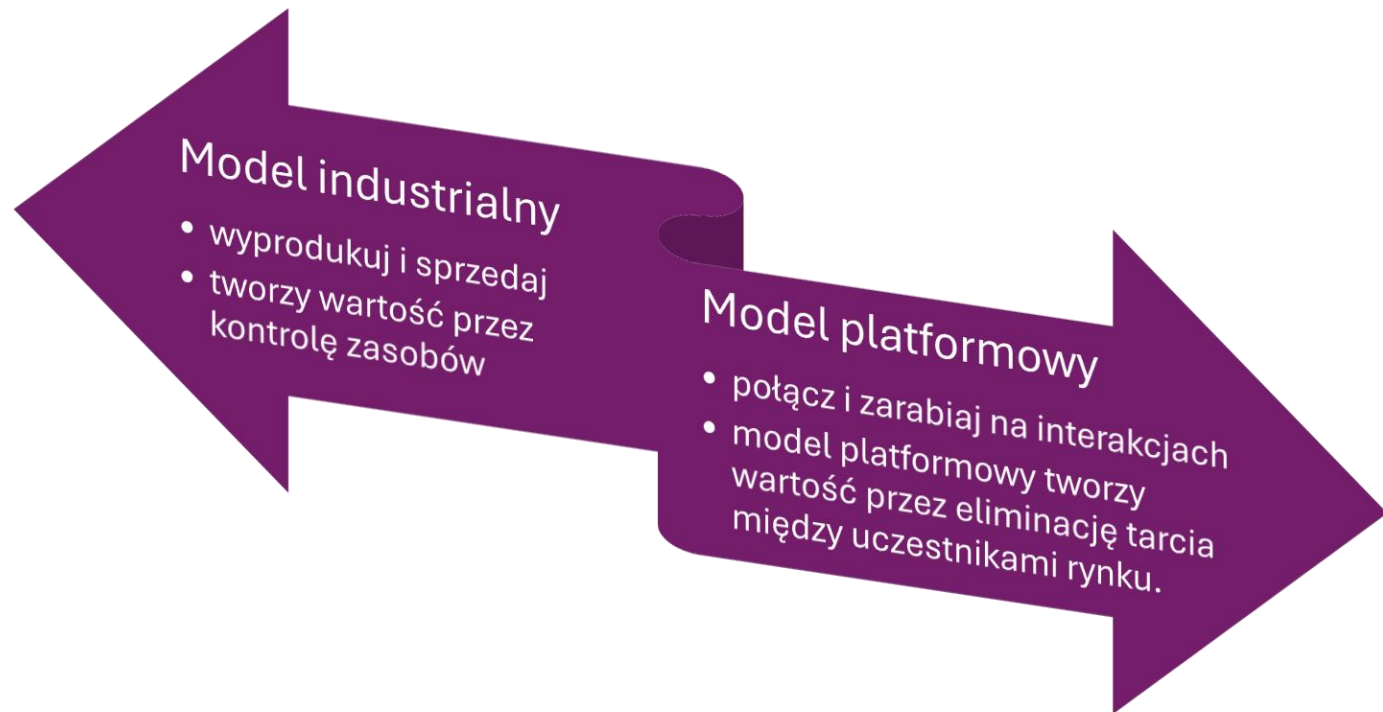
Model industrialny
• wyprodukuj i sprzedaj
• tworzy wartość przez kontrolę zasobów

Model platformowy
• połącz i zarabiaj na interakcjach
• model platformowy tworzy wartość przez eliminację tarcia między uczestnikami rynku.